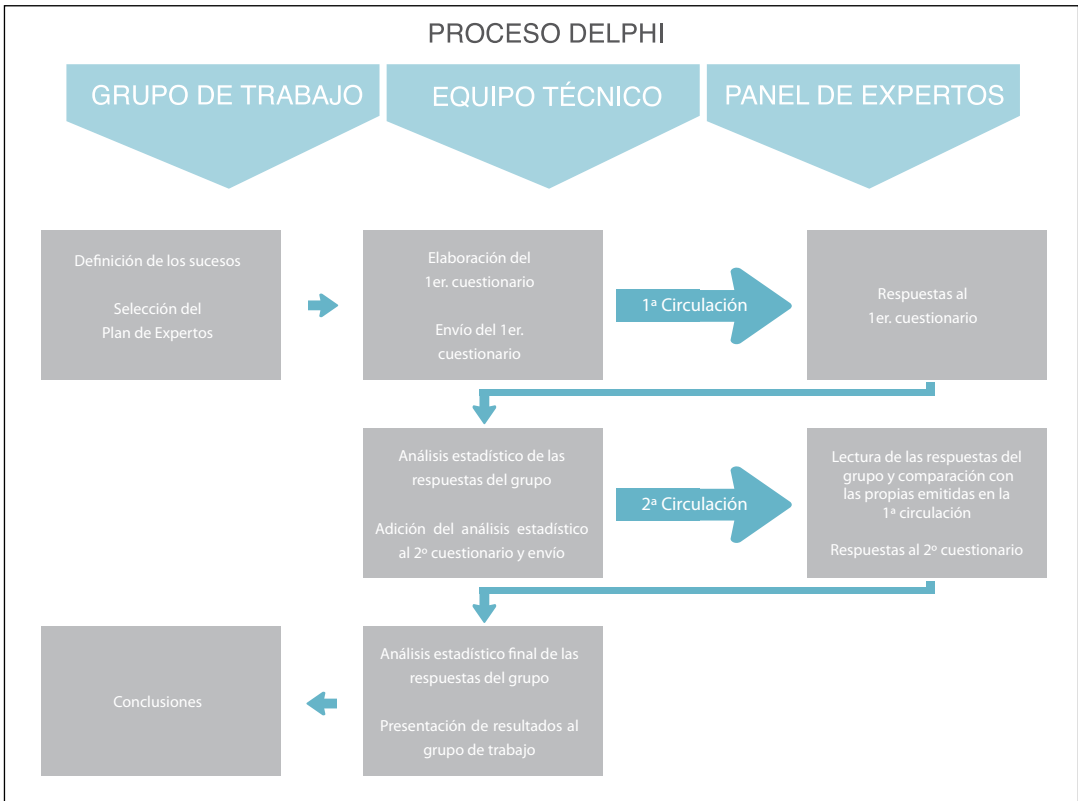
PROCESO DELPHI

GRUPO DE TRABAJO

EQUIPO TÉCNICO

PANEL DE EXPERTOS

Definición de los sucesos

Selección del Plan de Expertos

Elaboración del 1er. cuestionario

Envío del 1er. cuestionario

1ª Circulación

Respuestas al 1er. cuestionario

Análisis estadístico de las respuestas del grupo

Adición del análisis estadístico al 2º cuestionario y envío

2ª Circulación

Lectura de las respuestas del grupo y comparación con las propias emitidas en la 1ª circulación

Respuestas al 2º cuestionario

Conclusiones

Análisis estadístico final de las respuestas del grupo

Presentación de resultados al grupo de trabajo